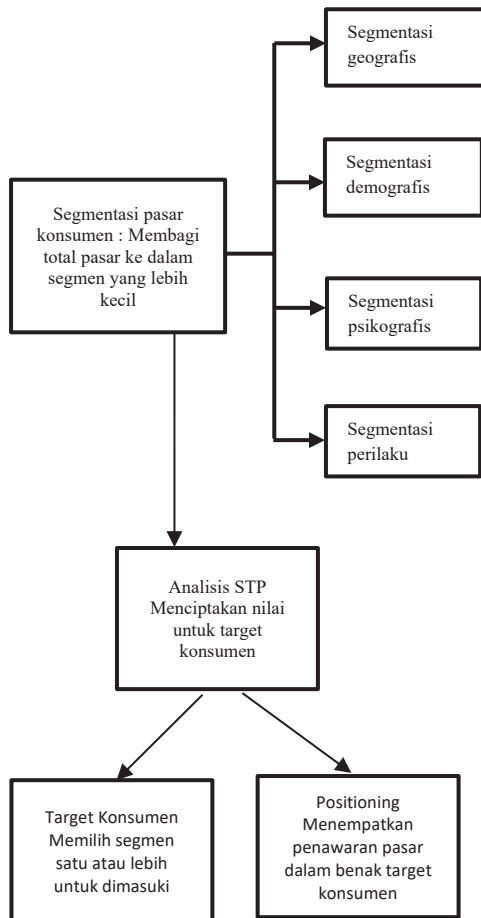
Segmentasi pasar konsumen : Membagi total pasar ke dalam segmen yang lebih kecil

Segmentasi geografis

Segmentasi demografis

Segmentasi psikografis

Segmentasi perilaku

Analisis STP Menciptakan nilai untuk target konsumen

Target Konsumen Memilih segmen satu atau lebih untuk dimasuki

Positioning Menempatkan penawaran pasar dalam benak target konsumen